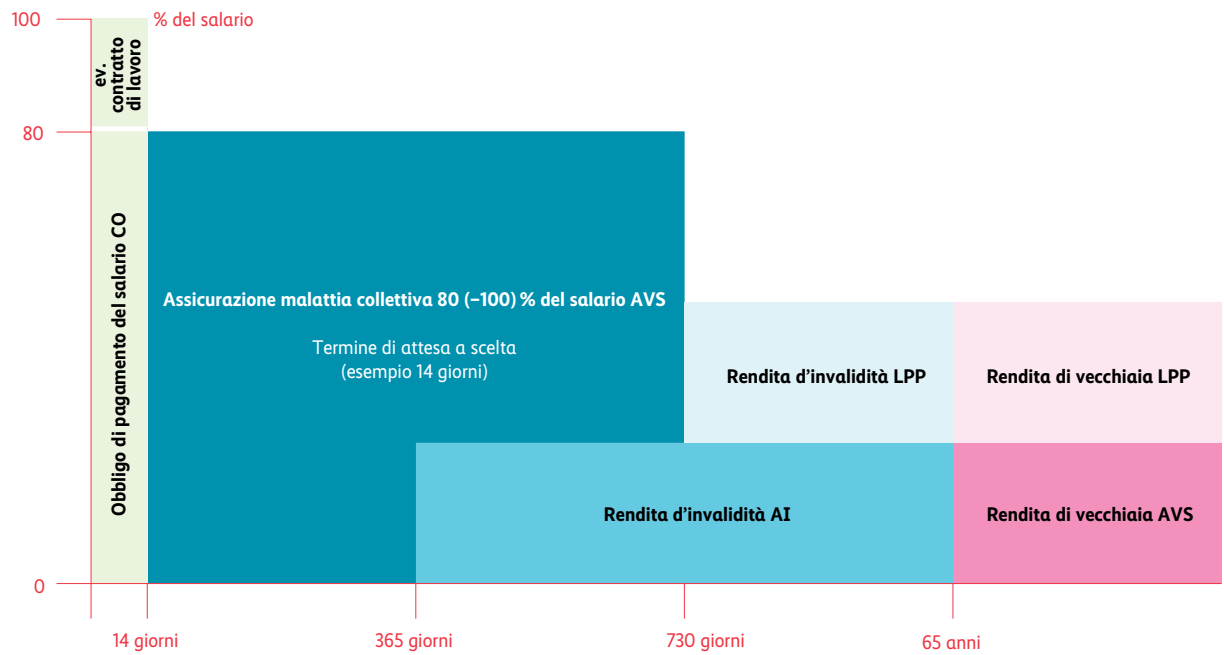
100
% del salario
ev. contratto di lavoro
80
Obbligo di pagamento del salario CO
Assicurazione malattia collettiva 80 (–100) % del salario AVS
Termine di attesa a scelta (esempio 14 giorni)
Rendita d’invalidità LPP
Rendita di vecchiaia LPP
Rendita d’invalidità AI
Rendita di vecchiaia AVS
0
14 giorni
365 giorni
730 giorni
65 anni